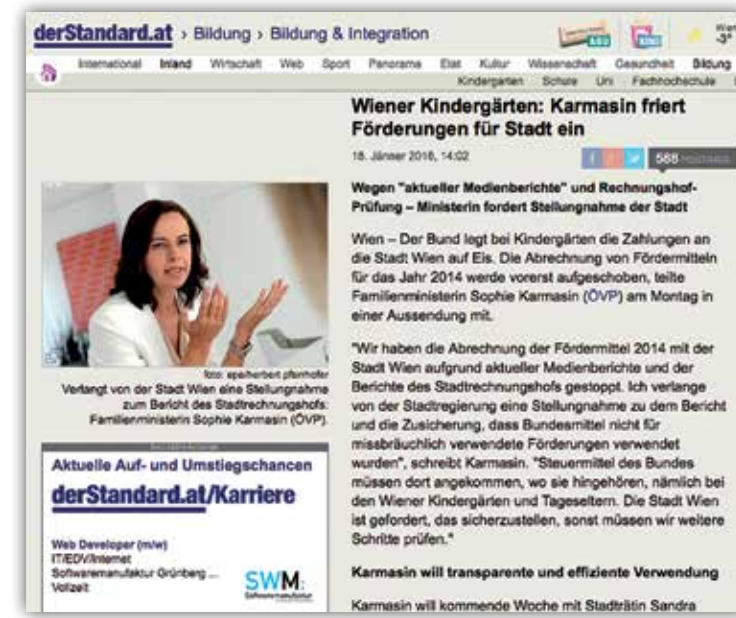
derStandard.at › Bildung › Bildung & Integration

Wien -3°

International Inland Wirtschaft Web Sport Panorama Etat Kultur Wissenschaft Gesundheit Bildung

Kindergarten Schule Uni Fachhochschule

Wiener Kindergärten: Karmasin friert Förderungen für Stadt ein

18. Jänner 2016, 14:02

588 Postings

Wegen "aktueller Medienberichte" und Rechnungshof-Prüfung – Ministerin fordert Stellungnahme der Stadt

foto: apa/herbert pfarrhofer

Verlangt von der Stadt Wien eine Stellungnahme zum Bericht des Stadtrechnungshofs: Familienministerin Sophie Karmasin (ÖVP).

Wien – Der Bund legt bei Kindergärten die Zahlungen an die Stadt Wien auf Eis. Die Abrechnung von Fördermitteln für das Jahr 2014 werde vorerst aufgeschoben, teilte Familienministerin Sophie Karmasin (ÖVP) am Montag in einer Aussendung mit.

"Wir haben die Abrechnung der Fördermittel 2014 mit der Stadt Wien aufgrund aktueller Medienberichte und der Berichte des Stadtrechnungshofs gestoppt. Ich verlange von der Stadtregierung eine Stellungnahme zu dem Bericht und die Zusicherung, dass Bundesmittel nicht für missbräuchlich verwendete Förderungen verwendet wurden", schreibt Karmasin. "Steuermittel des Bundes müssen dort angekommen, wo sie hingehören, nämlich bei den Wiener Kindergärten und Tageseltern. Die Stadt Wien ist gefordert, das sicherzustellen, sonst müssen wir weitere Schritte prüfen."

Karmasin will transparente und effiziente Verwendung

Karmasin will kommende Woche mit Stadträtin Sandra

Aktuelle Auf- und Umstiegschancen

derStandard.at/Karriere

Web Developer (m/w)
IT/EDV/Internet
Softwaremanufaktur Grünberg ...
Vollzeit

SWM